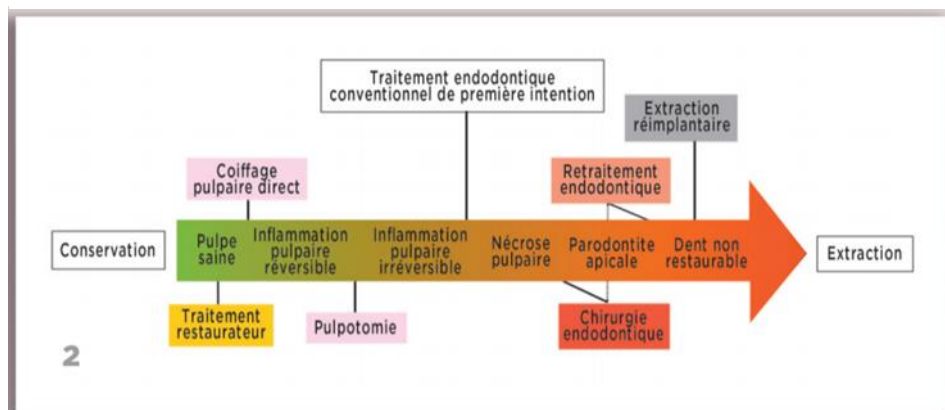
Traitement endodontique conventionnel de première intention

Extraction réimplantaire

Coiffage pulpaire direct

Retraitement endodontique

Conservation

Pulpe saine

Inflammation pulpaire réversible

Inflammation pulpaire irréversible

Nécrose pulpaire

Parodontite apicale

Dent non restaurable

Extraction

Traitement restaurateur

Pulpotomie

Chirurgie endodontique

2